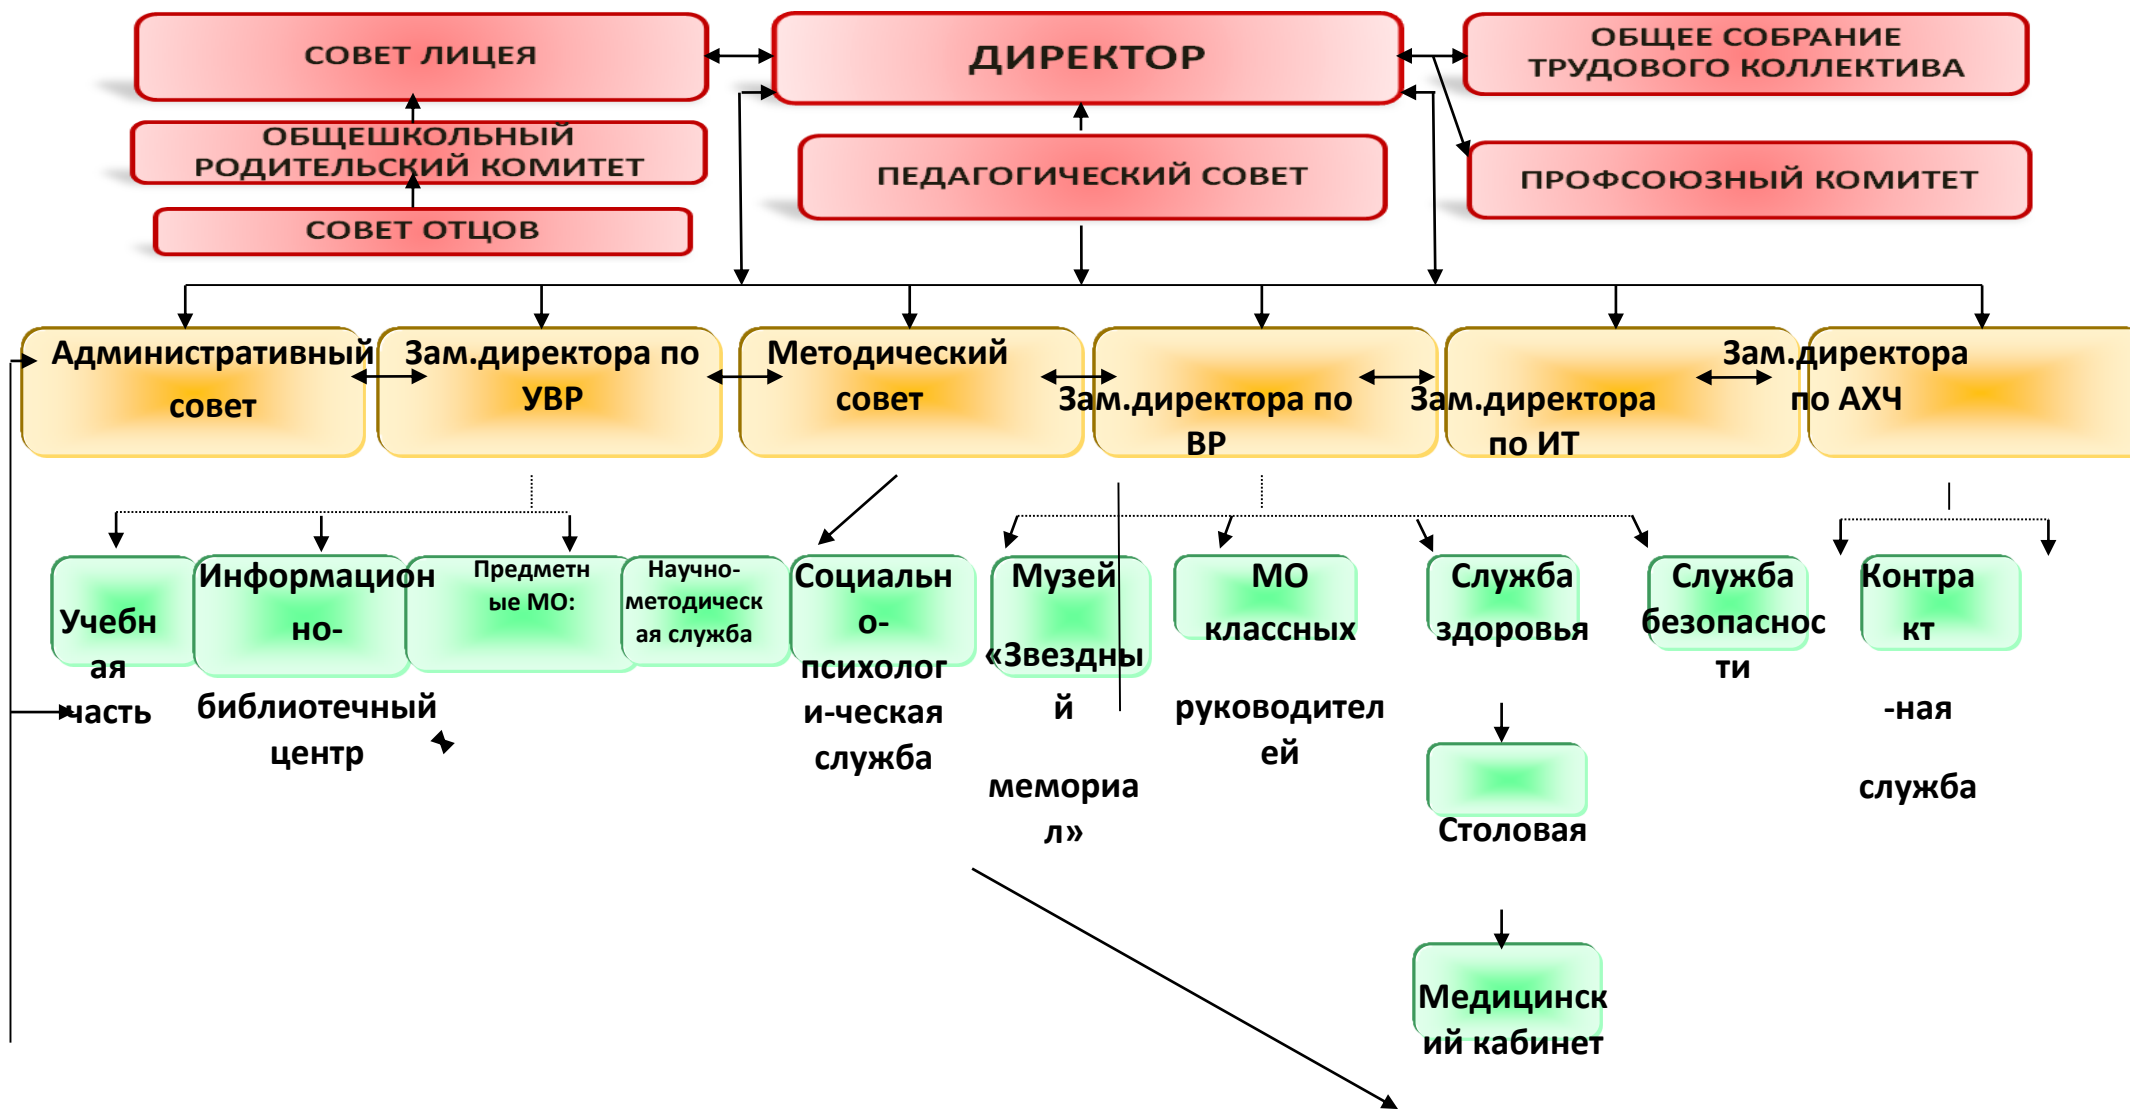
СОВЕТ ЛИЦЕЯ

ДИРЕКТОР

ОБЩЕЕ СОБРАНИЕ ТРУДОВОГО КОЛЛЕКТИВА

ОБЩЕШКОЛЬНЫЙ РОДИТЕЛЬСКИЙ КОМИТЕТ

ПЕДАГОГИЧЕСКИЙ СОВЕТ

ПРОФСОЮЗНЫЙ КОМИТЕТ

СОВЕТ ОТЦОВ

Административный совет

Зам.директора по УВР

Методический совет

Зам.директора по ВР

Зам.директора по ИТ

Зам.директора по АХЧ

Учебная часть

Информационно-библиотечный центр

Предметные МО:

Научно-методическая служба

Социально-психологическая служба

Музей «Звездный мемориал»

МО классных руководителей

Служба здоровья

Служба безопасности

Контракт-ная служба

Столовая

Медицинский кабинет